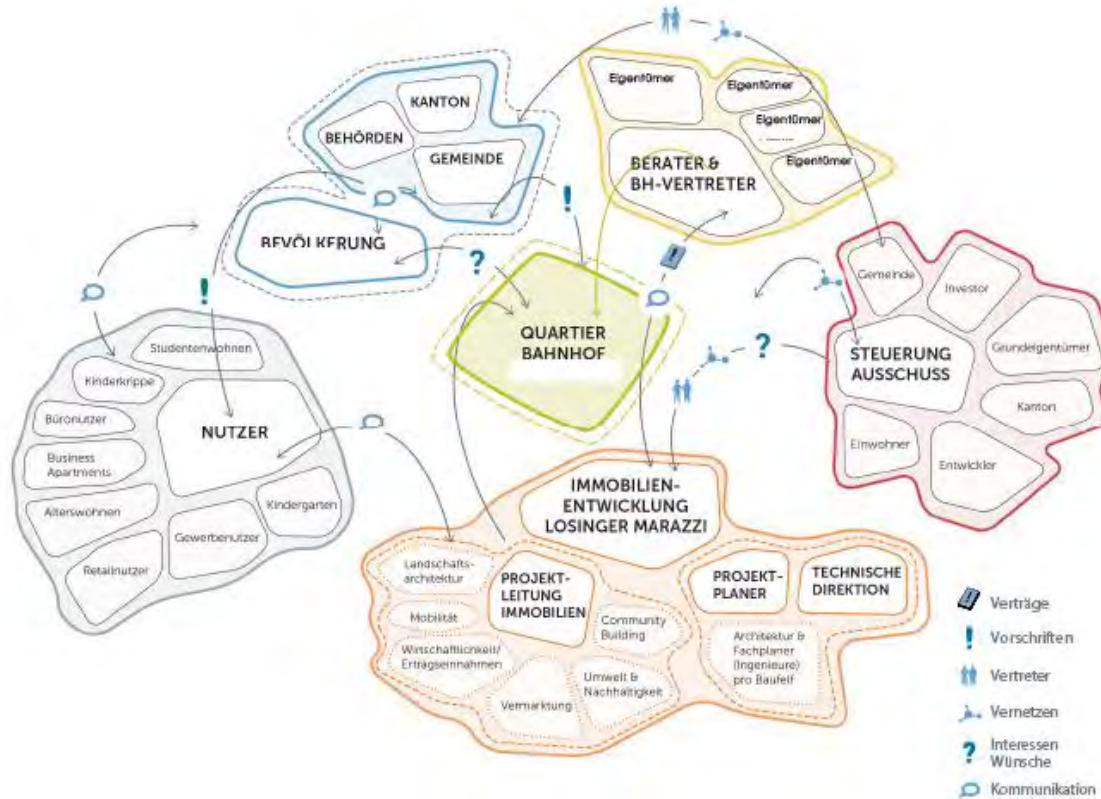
KANTON
BEHÖRDEN
GEMEINDE
BEVÖLKERUNG

Eigentümer
Eigentümer
Eigentümer
......
Eigentümer
BERATER & BH-VERTRETER

QUARTIER BAHNHOF

Gemeinde
Investor
Grundeigentümer
STEUERUNG AUSSCHUSS
Kanton
Einwohner
Entwickler

Studentenwohnen
Kinderkrippe
Büronutzer
NUTZER
Business Apartments
Alterswohnen
Kindergarten
Gewerbenutzer
Retailnutzer

IMMOBILIEN-ENTWICKLUNG LOSINGER MARAZZI
Landschafts-architektur
PROJEKT-LEITUNG IMMOBILIEN
Mobilität
Community Building
Wirtschaftlichkeit/ Ertragseinnahmen
Umwelt & Nachhaltigkeit
Vermarktung
PROJEKT-PLANER
TECHNISCHE DIREKTION
Architektur & Fachplaner (Ingenieure) pro Baufeld

Verträge
Vorschriften
Vertreter
Vernetzen
Interessen Wünsche
Kommunikation